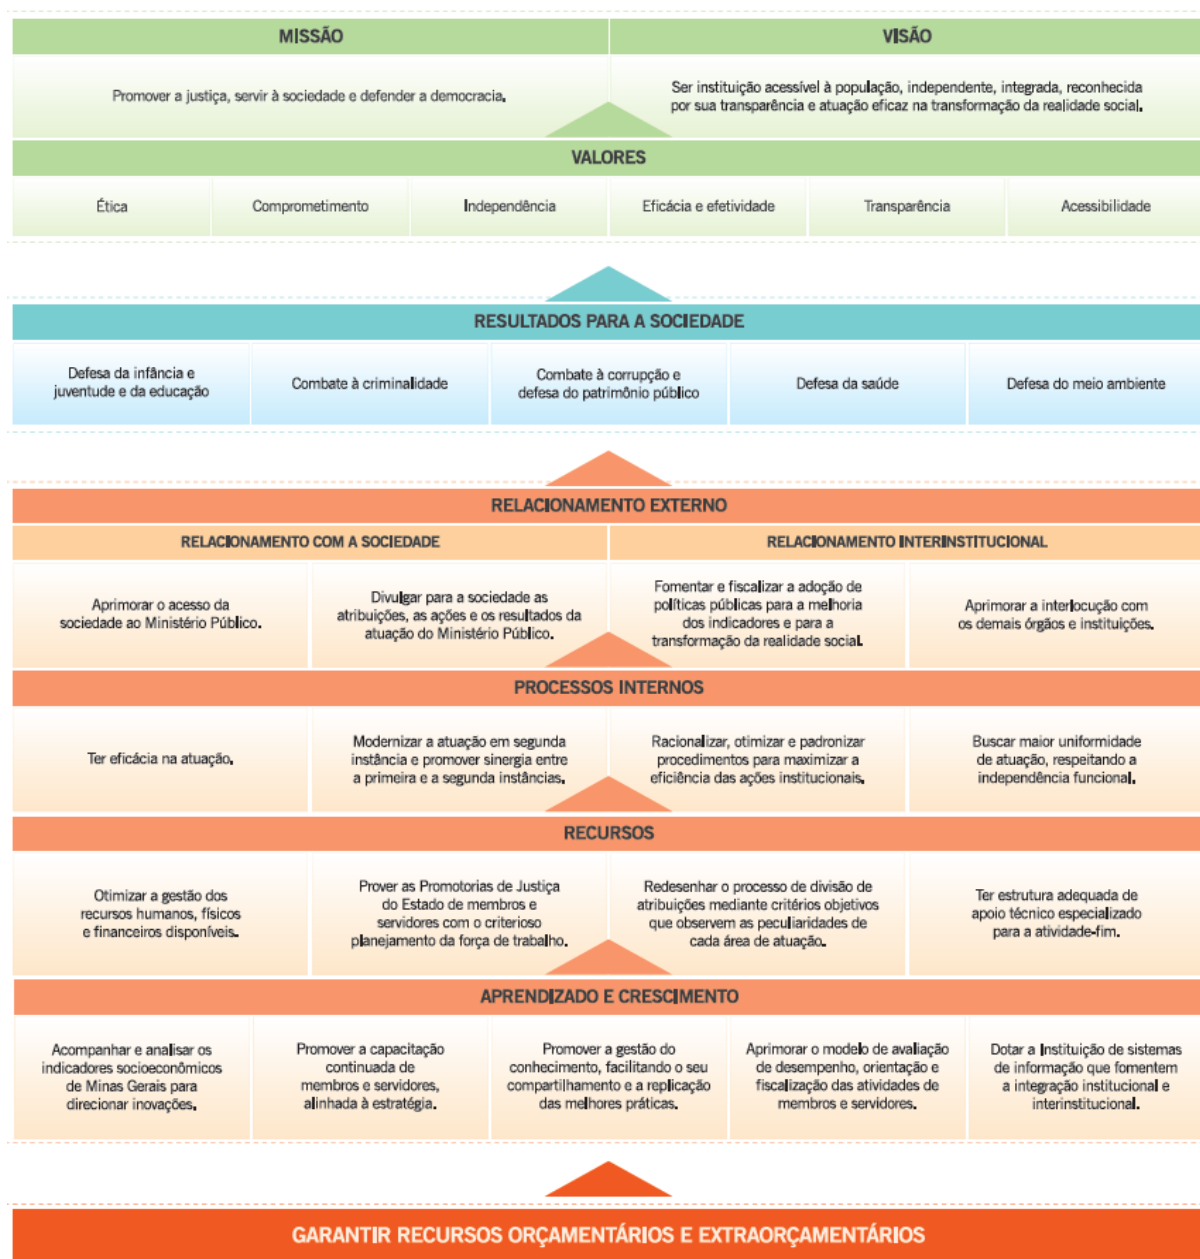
MISSÃO

Promover a justiça, servir à sociedade e defender a democracia.

VISÃO

Ser instituição acessível à população, independente, integrada, reconhecida por sua transparência e atuação eficaz na transformação da realidade social.

VALORES

| Ética | Comprometimento | Independência | Eficácia e efetividade | Transparência | Acessibilidade |
|---|---|---|---|---|---|

RESULTADOS PARA A SOCIEDADE

| Defesa da infância e juventude e da educação | Combate à criminalidade | Combate à corrupção e defesa do patrimônio público | Defesa da saúde | Defesa do meio ambiente |
|---|---|---|---|---|

RELACIONAMENTO EXTERNO

RELACIONAMENTO COM A SOCIEDADE

Aprimorar o acesso da sociedade ao Ministério Público.

Divulgar para a sociedade as atribuições, as ações e os resultados da atuação do Ministério Público.

RELACIONAMENTO INTERINSTITUCIONAL

Fomentar e fiscalizar a adoção de políticas públicas para a melhoria dos indicadores e para a transformação da realidade social.

Aprimorar a interlocução com os demais órgãos e instituições.

PROCESSOS INTERNOS

| Ter eficácia na atuação. | Modernizar a atuação em segunda instância e promover sinergia entre a primeira e a segunda instâncias. | Racionalizar, otimizar e padronizar procedimentos para maximizar a eficiência das ações institucionais. | Buscar maior uniformidade de atuação, respeitando a independência funcional. |
|---|---|---|---|

RECURSOS

| Otimizar a gestão dos recursos humanos, físicos e financeiros disponíveis. | Prover as Promotorias de Justiça do Estado de membros e servidores com o criterioso planejamento da força de trabalho. | Redesenhar o processo de divisão de atribuições mediante critérios objetivos que observem as peculiaridades de cada área de atuação. | Ter estrutura adequada de apoio técnico especializado para a atividade-fim. |
|---|---|---|---|

APRENDIZADO E CRESCIMENTO

| Acompanhar e analisar os indicadores socioeconômicos de Minas Gerais para direcionar inovações. | Promover a capacitação continuada de membros e servidores, alinhada à estratégia. | Promover a gestão do conhecimento, facilitando o seu compartilhamento e a replicação das melhores práticas. | Aprimorar o modelo de avaliação de desempenho, orientação e fiscalização das atividades de membros e servidores. | Dotar a Instituição de sistemas de informação que fomentem a integração institucional e interinstitucional. |
|---|---|---|---|---|

GARANTIR RECURSOS ORÇAMENTÁRIOS E EXTRAORÇAMENTÁRIOS